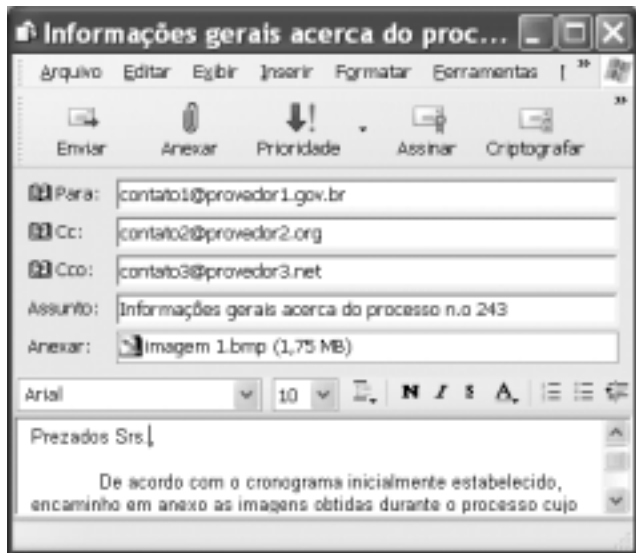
Informações gerais acerca do proc...

Arquivo Editar Exibir Inserir Formatar Ferramentas [

Enviar Anexar Prioridade Assinar Criptografar

Para: contato1@provedor1.gov.br

Cc: contato2@provedor2.org

Cco: contato3@provedor3.net

Assunto: Informações gerais acerca do processo n.o 243

Anexar: Imagem 1.bmp (1,75 MB)

Arial 10 N I S A

Prezados Srs.,

De acordo com o cronograma inicialmente estabelecido, encaminho em anexo as imagens obtidas durante o processo cujo